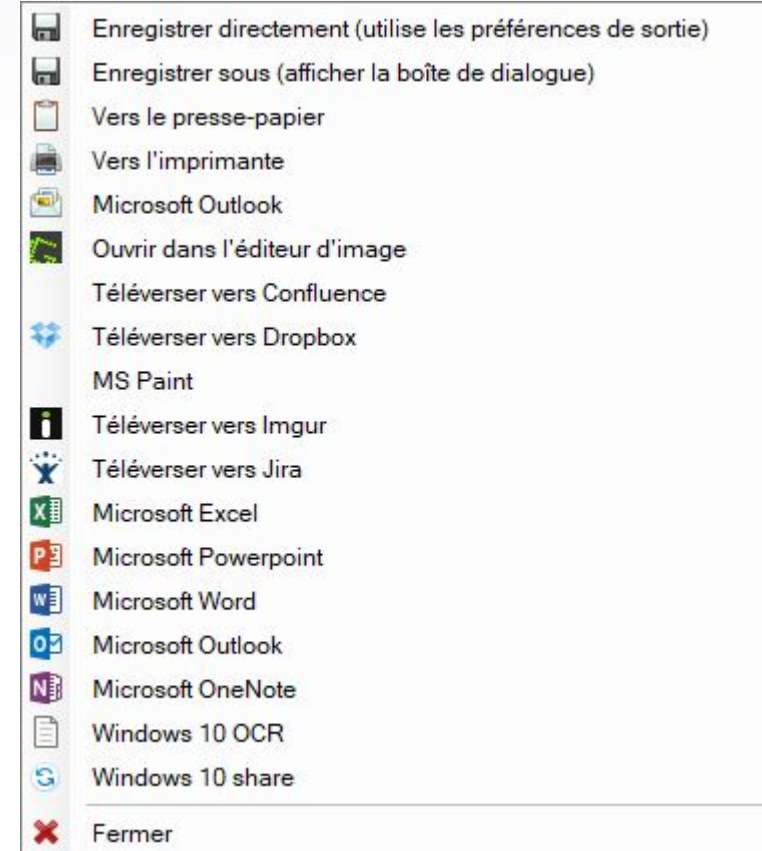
Enregistrer directement (utilise les préférences de sortie)
Enregistrer sous (afficher la boîte de dialogue)
Vers le presse-papier
Vers l'imprimante
Microsoft Outlook
Ouvrir dans l'éditeur d'image
Téléverser vers Confluence
Téléverser vers Dropbox
MS Paint
Téléverser vers Imgur
Téléverser vers Jira
Microsoft Excel
Microsoft Powerpoint
Microsoft Word
Microsoft Outlook
Microsoft OneNote
Windows 10 OCR
Windows 10 share
Fermer